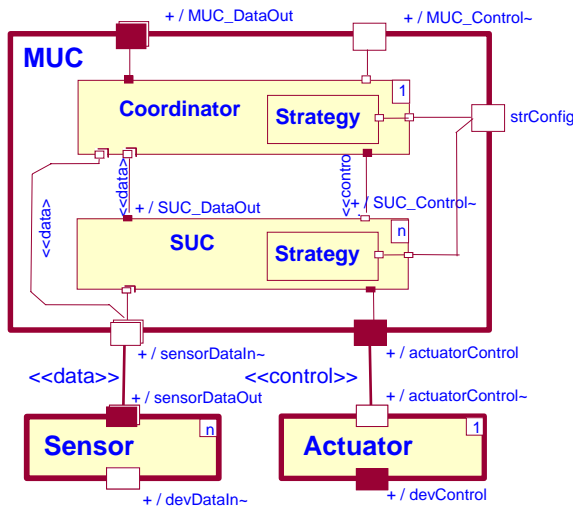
+ / MUC_DataOut
+ / MUC_Control~
MUC
Coordinator
1
Strategy
strConfig
<<data>
<<data>
<<control>
+ / SUC_DataOut
+ / SUC_Control~
SUC
n
Strategy
+ / sensorDataIn~
+ / actuatorControl
<<data>>
<<control>>
+ / sensorDataOut
+ / actuatorControl~
Sensor
n
Actuator
1
+ / devDataIn~
+ / devControl